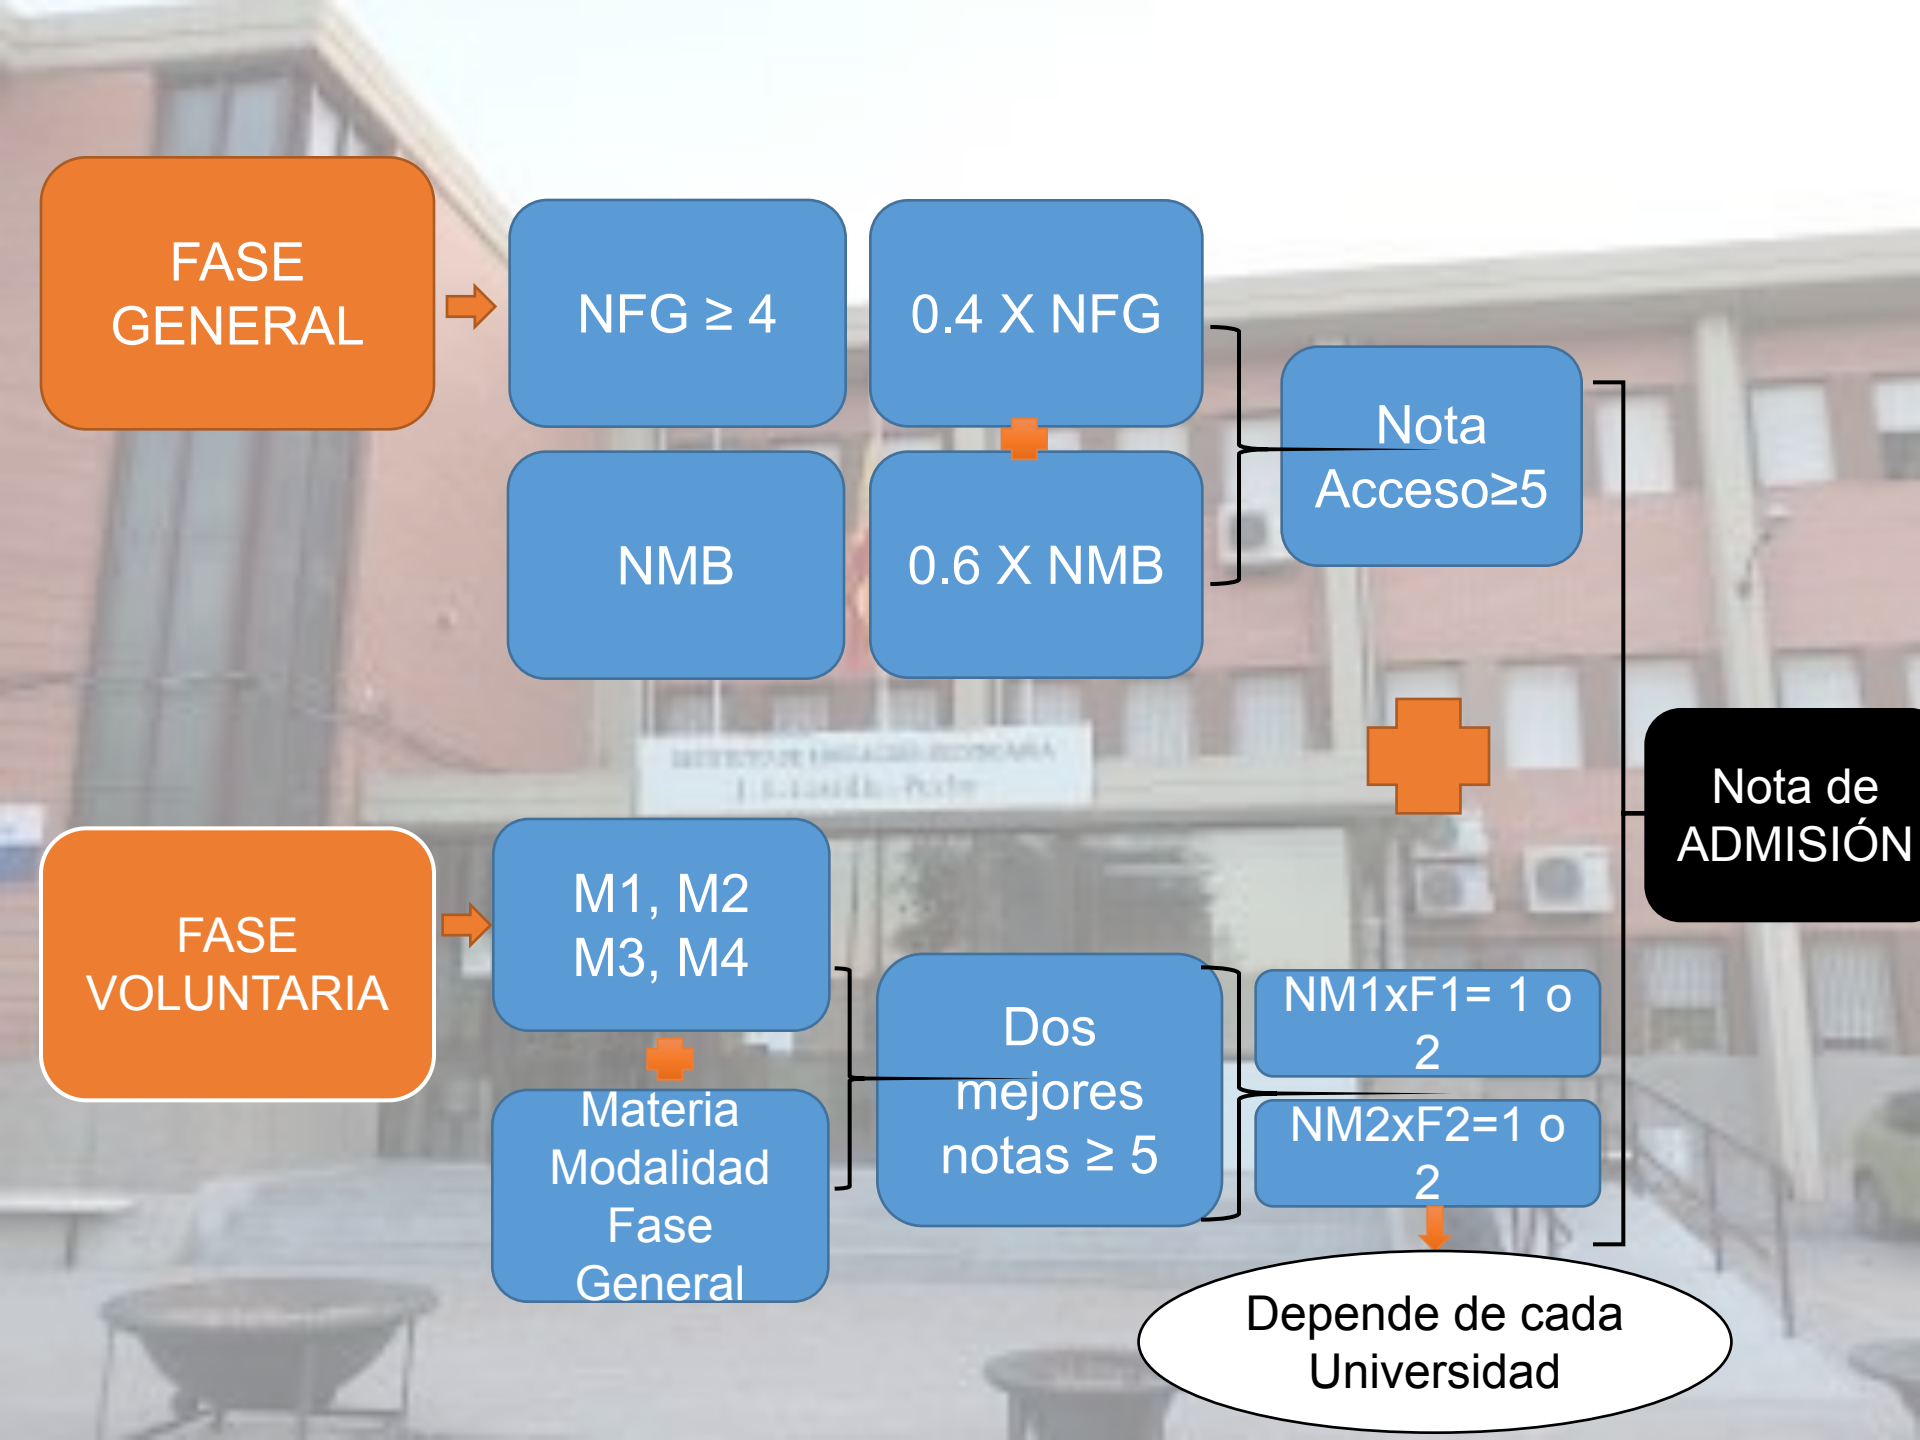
FASE GENERAL

NFG ≥ 4

0.4 X NFG

NMB

0.6 X NMB

Nota Acceso≥5

Nota de ADMISIÓN

FASE VOLUNTARIA

M1, M2 M3, M4

Materia Modalidad Fase General

Dos mejores notas ≥ 5

NM1xF1= 1 o 2

NM2xF2=1 o 2

Depende de cada Universidad